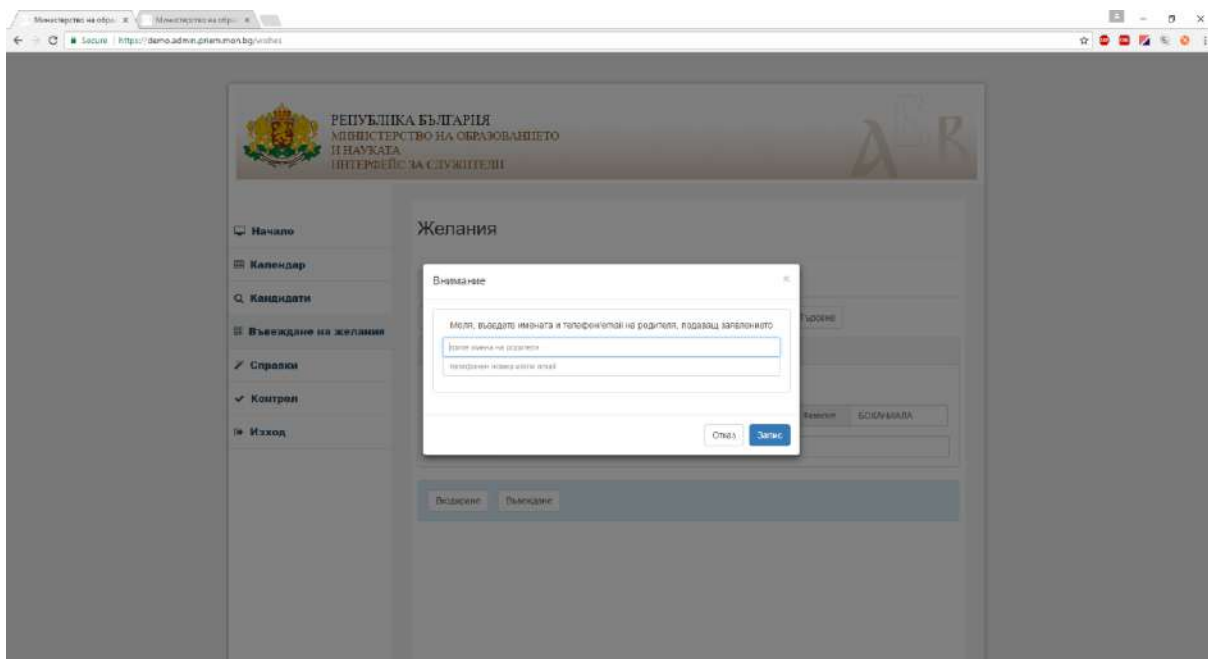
Министерство на обра: ×
Министерство на обра: ×

Secure | https://demo.admin.priem.mon.bg/wishes

РЕПУБЛИКА БЪЛГАРИЯ
МИНИСТЕРСТВО НА ОБРАЗОВАНИЕТО
И НАУКАТА
ИНТЕРФЕЙС ЗА СЛУЖИТЕЛИ

Начало
Календар
Кандидати
Въвеждане на желания
Справки
Контрол
Изход

Желания

Търсене

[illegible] БОЛНИ/МАЛА

Въвеждане Въвеждане

Внимание
×
Моля, въведете имената и телефон/email на родителя, подаващ заявлението
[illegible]
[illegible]
Отказ Запис